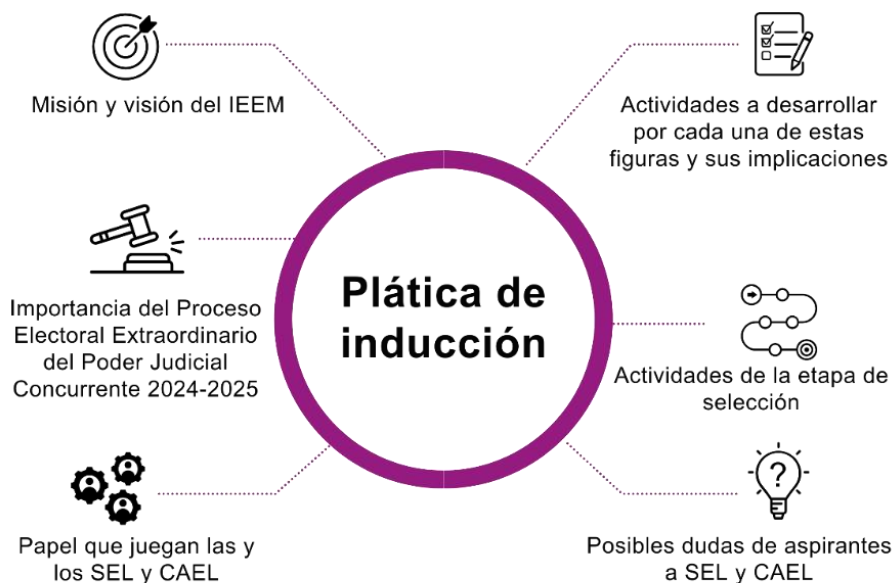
Plática de inducción

Misión y visión del IEEM

Actividades a desarrollar por cada una de estas figuras y sus implicaciones

Importancia del Proceso Electoral Extraordinario del Poder Judicial Concurrente 2024-2025

Actividades de la etapa de selección

Papel que juegan las y los SEL y CAEL

Posibles dudas de aspirantes a SEL y CAEL